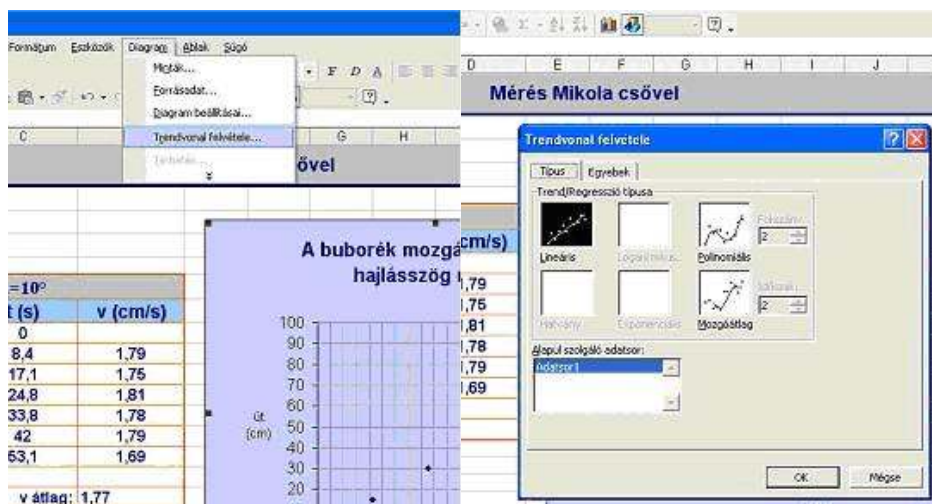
Formátum Eszközök Diagram Ablak Súgó

Minták...
Forrásadat...
Diagram beállításai...
Trendvonal felvétele...
Térbeli...

C G H

óvel

A buborék mozgá
hajlásszög

=10°

| t (s) | v (cm/s) |
|---|---|
| 0 | |
| 8,4 | 1,79 |
| 17,1 | 1,75 |
| 24,8 | 1,81 |
| 33,8 | 1,78 |
| 42 | 1,79 |
| 53,1 | 1,69 |

v átlag: 1,77

út (cm)

100
90
80
70
60
50
40
30
20

D E F G H I J

Mérés Mikola csővel

cm/s)
,79
,75
,81
,78
,79
,69

Trendvonal felvétele

Típus Egyebek

Trend/Regresszió típusa

Lineáris
Logaritmikus
Polinomiális
Fokszám: 2
Hatvány
Exponenciális
Mozgóátlag
Időszak: 2

Alapul szolgáló adatsor:
Adatsor1

OK Mégse